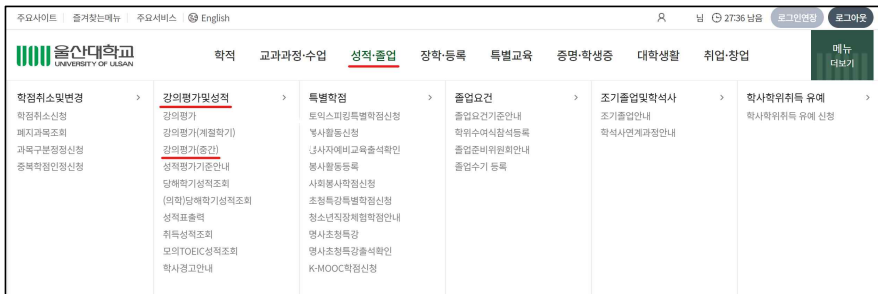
주요사이트 | 즐겨찾는메뉴 | 주요서비스 | English

님 27:36 남음 로그인연장 로그아웃

울산대학교 UNIVERSITY OF ULSAN

학적 교과과정·수업 성적·졸업 장학·등록 특별교육 증명·학생증 대학생활 취업·창업

메뉴 더보기

학점취소및변경 >
학점취소신청
폐지과목조회
과목구분정정신청
중복학점인정신청

강의평가및성적 >
강의평가
강의평가(계절학기)
강의평가(중간)
성적평가기준안내
당해학기성적조회
(의학)당해학기성적조회
성적표출력
취득성적조회
모의TOEIC성적조회
학사경고안내

특별학점 >
토익스피킹특별학점신청
봉사활동신청
봉사자예비교육출석확인
봉사활동등록
사회봉사학점신청
초청특강특별학점신청
청소년직장체험학점안내
명사초청특강
명사초청특강출석확인
K-MOOC학점신청

졸업요건 >
졸업요건기준안내
학위수여식참석등록
졸업준비위원회안내
졸업수기 등록

조기졸업및학석사 >
조기졸업안내
학석사연계과정안내

학사학위취득 유예 >
학사학위취득 유예 신청